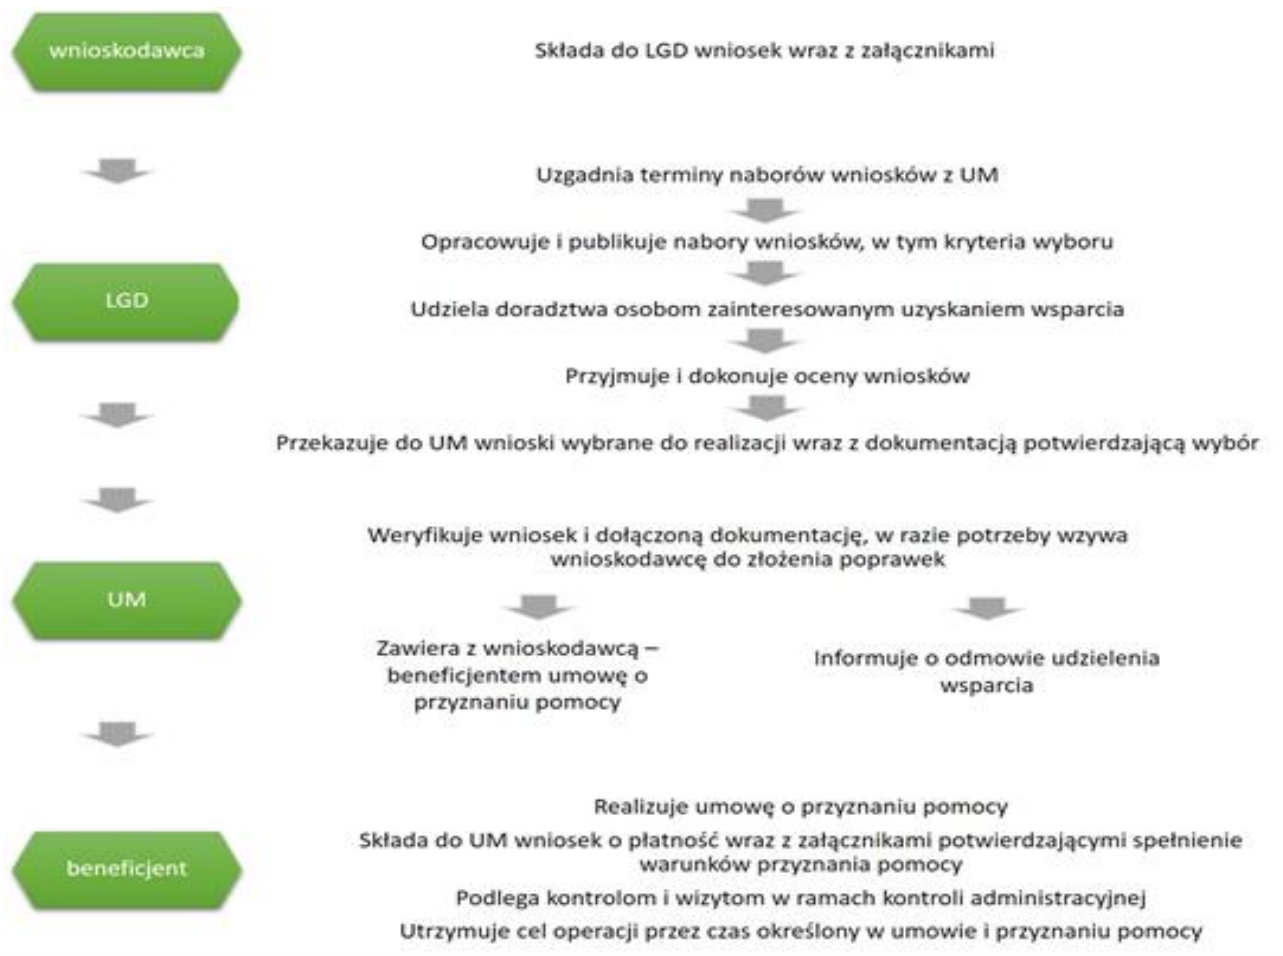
wnioskodawca

Składa do LGD wniosek wraz z załącznikami

Uzgadnia terminy naborów wniosków z UM

Opracowuje i publikuje nabory wniosków, w tym kryteria wyboru

LGD

Udziela doradztwa osobom zainteresowanym uzyskaniem wsparcia

Przyjmuje i dokonuje oceny wniosków

Przekazuje do UM wnioski wybrane do realizacji wraz z dokumentacją potwierdzającą wybór

Weryfikuje wniosek i dołączoną dokumentację, w razie potrzeby wzywa wnioskodawcę do złożenia poprawek

UM

Zawiera z wnioskodawcą – beneficjentem umowę o przyznaniu pomocy

Informuje o odmowie udzielenia wsparcia

Realizuje umowę o przyznaniu pomocy

beneficjent

Składa do UM wniosek o płatność wraz z załącznikami potwierdzającymi spełnienie warunków przyznania pomocy

Podlega kontrolom i wizytom w ramach kontroli administracyjnej

Utrzymuje cel operacji przez czas określony w umowie i przyznaniu pomocy